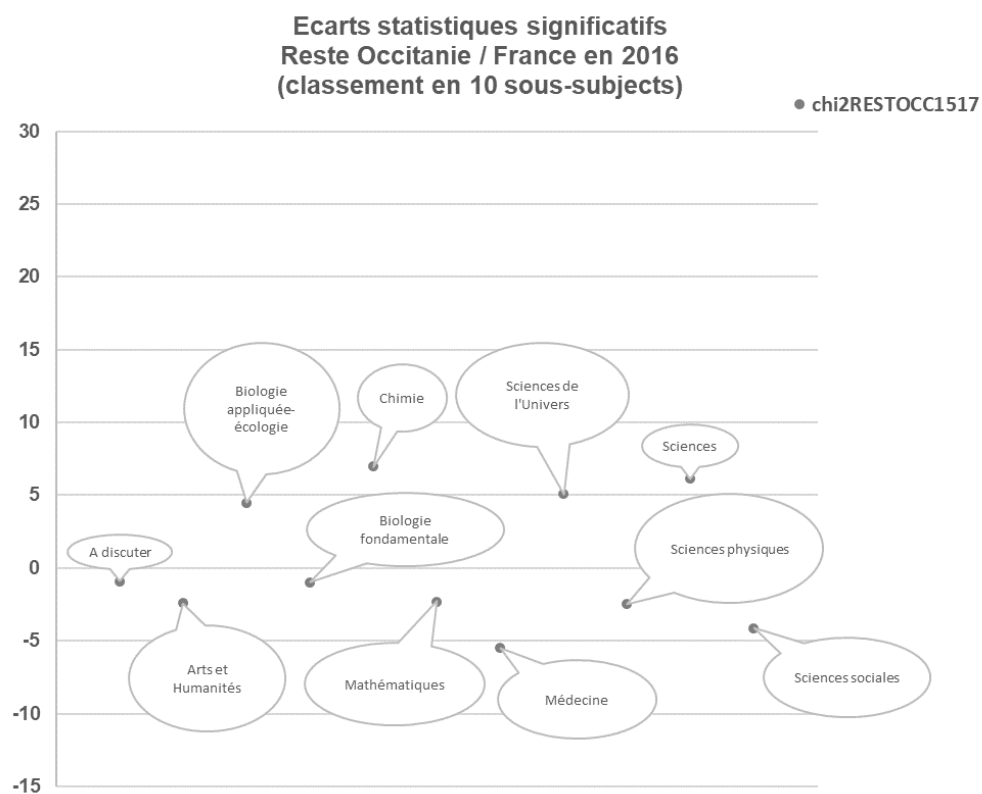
Ecarts statistiques significatifs
Reste Occitanie / France en 2016
(classement en 10 sous-subjects)

chi2RESTOCC1517

30
25
20
15
10
5
0
-5
-10
-15

Biologie appliquée-écologie

Chimie

Sciences de l'Univers

Sciences

A discuter

Biologie fondamentale

Sciences physiques

Arts et Humanités

Mathématiques

Médecine

Sciences sociales